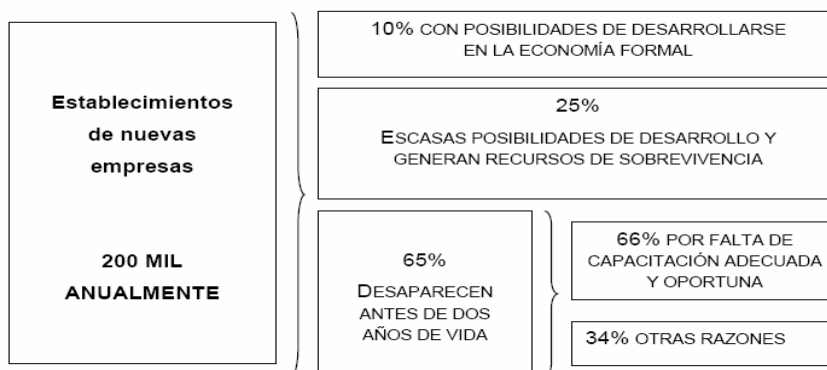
Establecimientos de nuevas empresas

200 MIL ANUALMENTE

10% CON POSIBILIDADES DE DESARROLLARSE EN LA ECONOMÍA FORMAL

25%

ESCASAS POSIBILIDADES DE DESARROLLO Y GENERAN RECURSOS DE SOBREVIVENCIA

65%

DESAPARECEN ANTES DE DOS AÑOS DE VIDA

66% POR FALTA DE CAPACITACIÓN ADECUADA Y OPORTUNA

34% OTRAS RAZONES